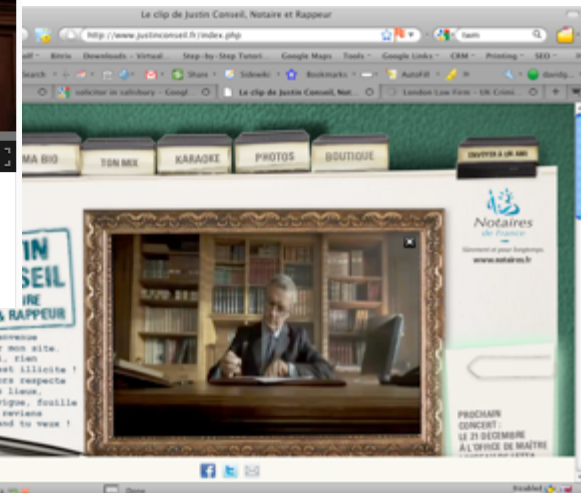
Le clip de Justin Conseil, Notaire et Rappeur

http://www.justinconseil.fr/index.php

twm

Bitrix Downloads - Virtual... Step-by-Step Tutori... Google Maps Tools Google Links CRM Printing SEO

Search Share Sidewiki Bookmarks AutoFill

solicitor in salisbury - Googl... Le clip de Justin Conseil, Not... London Law Firm - UK Crimi...

MA BIO TON MIX KARAOKE PHOTOS BOUTIQUE INVITER UN AMI

IN SEIL RE RAPPEUR

mon site. rien illicite ! respecte lieux, fouille reviens tu veux !

Notaires de France

Sérieusement et pour longtemps.

www.notaires.fr

PROCHAIN CONCERT : LE 21 DÉCEMBRE À L'OFFICE DE MAÎTRE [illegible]

Done